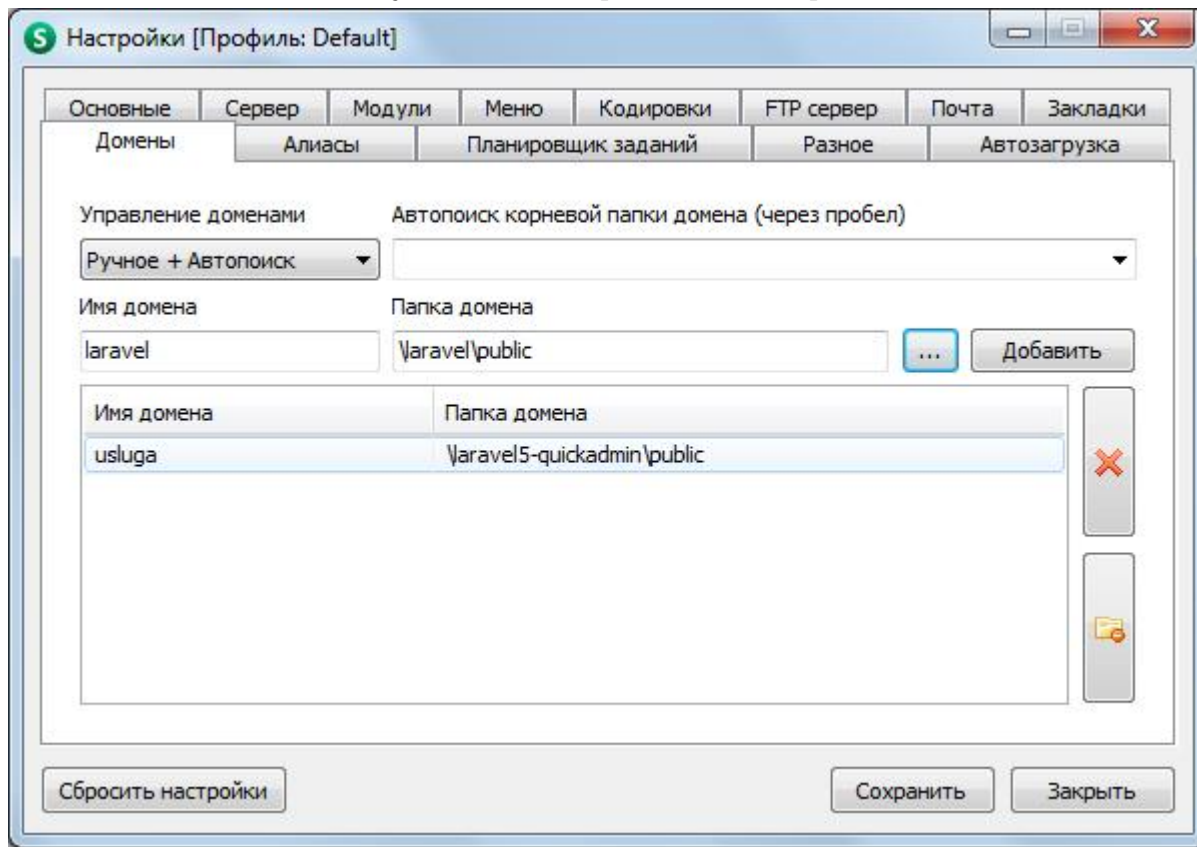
Настройки [Профиль: Default]

Основные | Сервер | Модули | Меню | Кодировки | FTP сервер | Почта | Закладки
Домены | Алиасы | Планировщик заданий | Разное | Автозагрузка

Управление доменами
Ручное + Автопоиск

Автопоиск корневой папки домена (через пробел)

Имя домена
laravel

Папка домена
\laravel\public

...

Добавить

| Имя домена | Папка домена |
|---|---|
| usluga | \laravel5-quickadmin\public |

Сбросить настройки

Сохранить

Закрыть